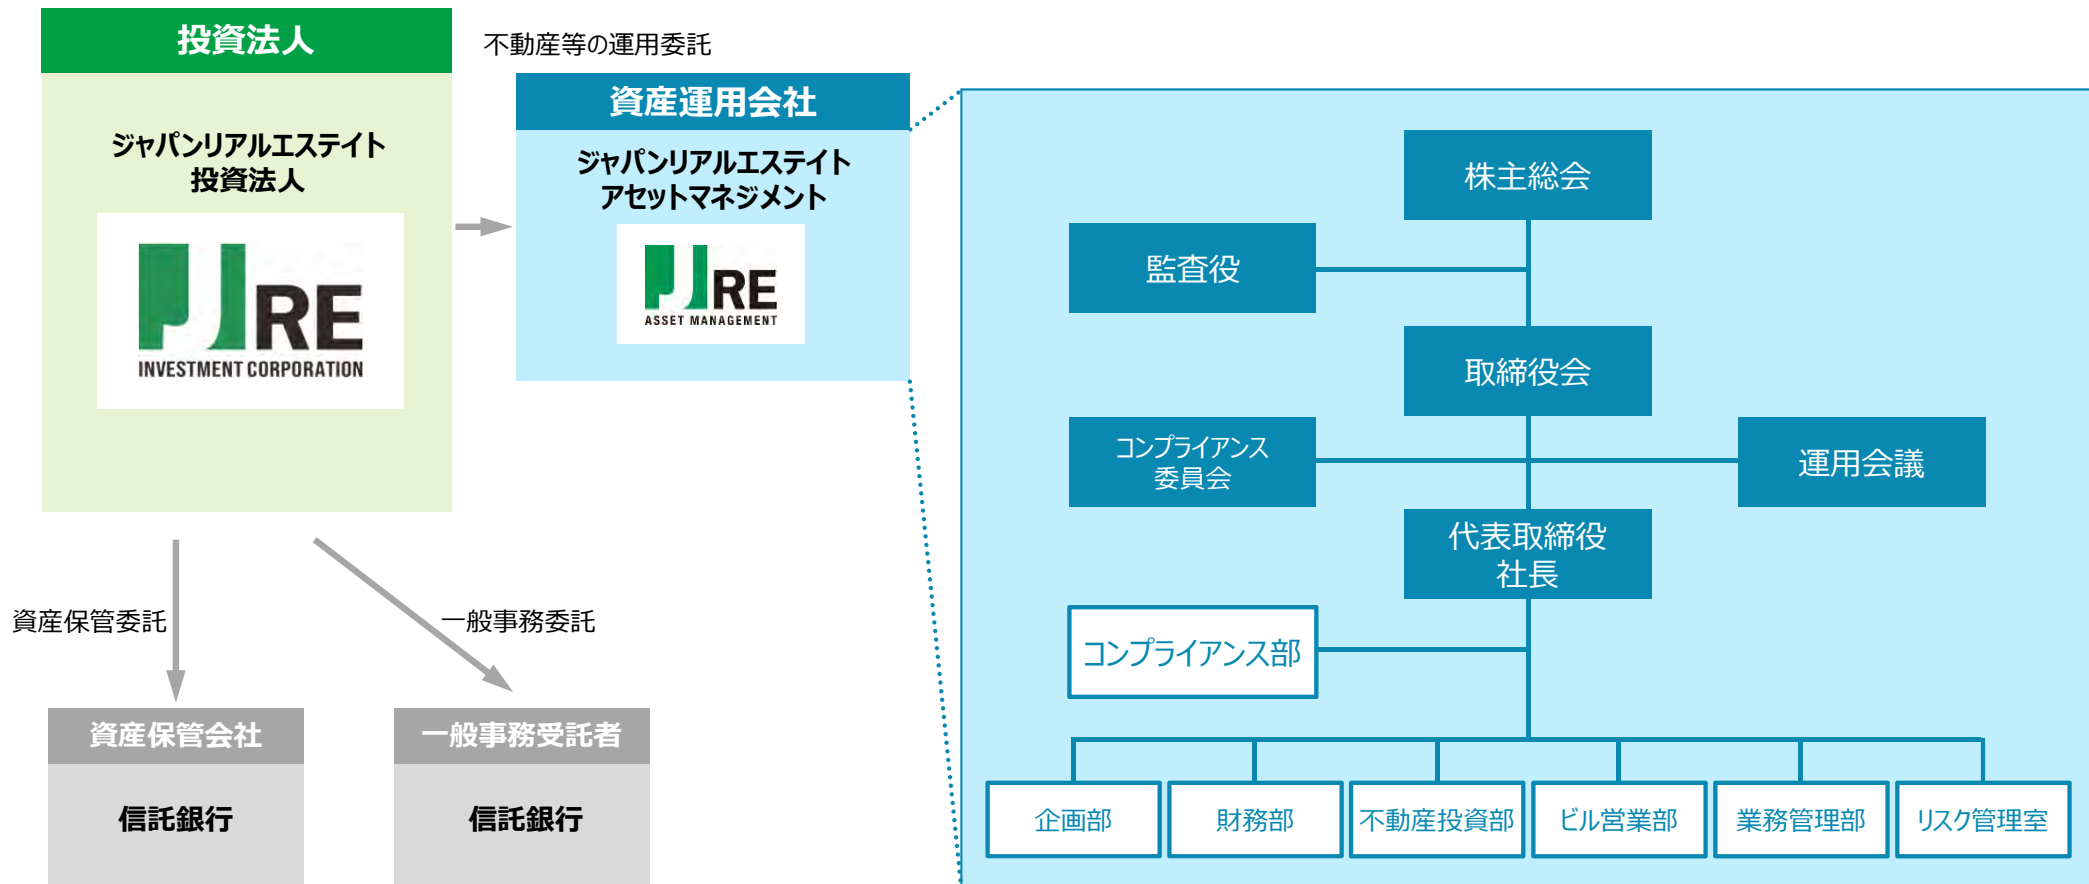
投資法人

ジャパンリアルエステイト投資法人

JRE INVESTMENT CORPORATION

不動産等の運用委託

資産運用会社

ジャパンリアルエステイトアセットマネジメント

JRE ASSET MANAGEMENT

株主総会

監査役

取締役会

コンプライアンス委員会

運用会議

代表取締役社長

コンプライアンス部

企画部

財務部

不動産投資部

ビル営業部

業務管理部

リスク管理室

資産保管委託

一般事務委託

資産保管会社

信託銀行

一般事務受託者

信託銀行